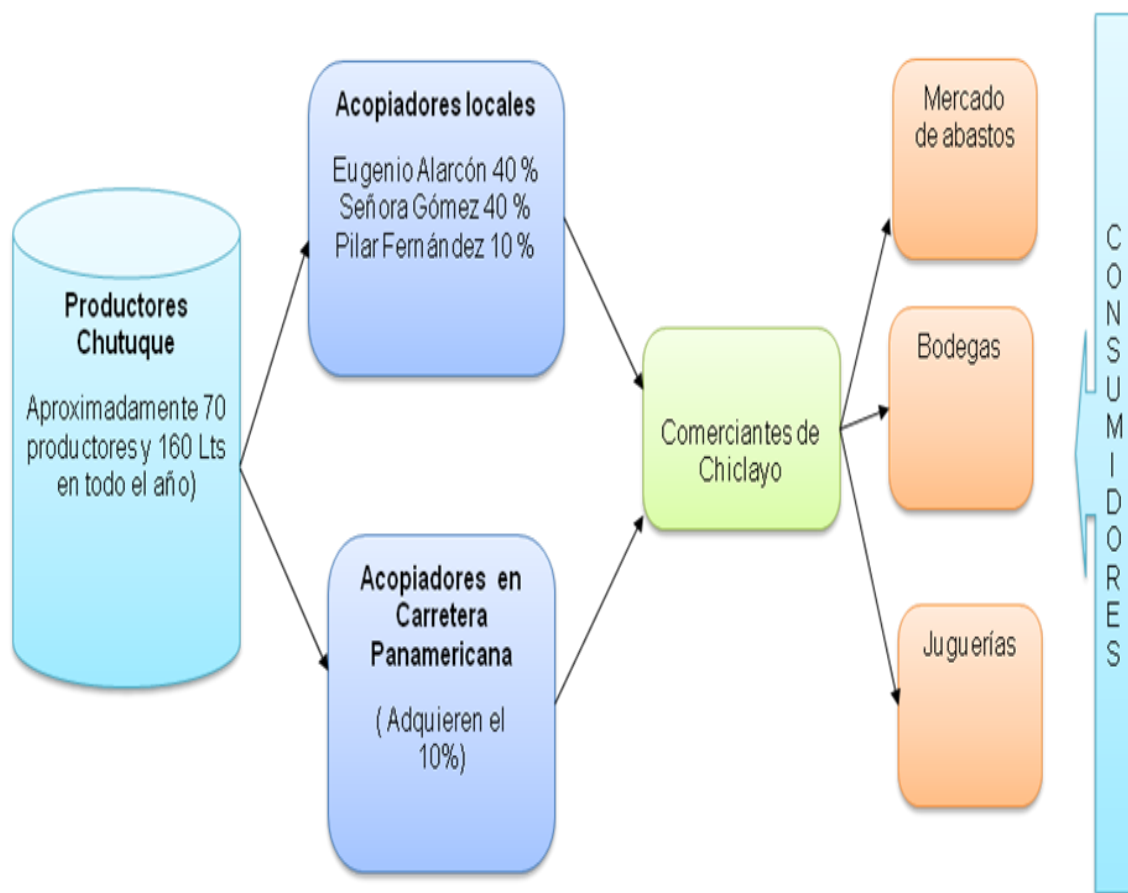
Productores Chutuque

Aproximadamente 70 productores y 160 Lts en todo el año)

Acopiadores locales

Eugenio Alarcón 40 %
Señora Gómez 40 %
Pilar Fernández 10 %

Acopiadores en Carretera Panamericana

( Adquieren el 10%)

Comerciantes de Chiclayo

Mercado de abastos

Bodegas

Juguerías

CONSUMIDORES